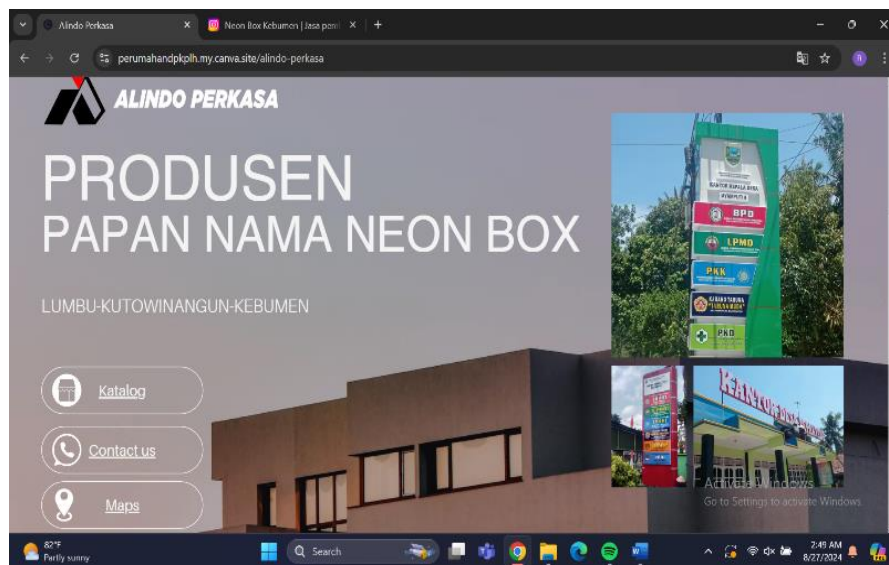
Alindo Perkasa
Neon Box Kebumen | Jasa pem
perumahandpkplh.my.canva.site/alindo-perkasa

ALINDO PERKASA

PRODUSEN
PAPAN NAMA NEON BOX

LUMBU-KUTOWINANGUN-KEBUMEN

Katalog

Contact us

Maps

BPD
LPMD
PKK
PKD

KANTOR KEPALA DESA

Activate Windows
Go to Settings to activate Windows.

82°F
Partly sunny

Search

2:45 AM
8/27/2024